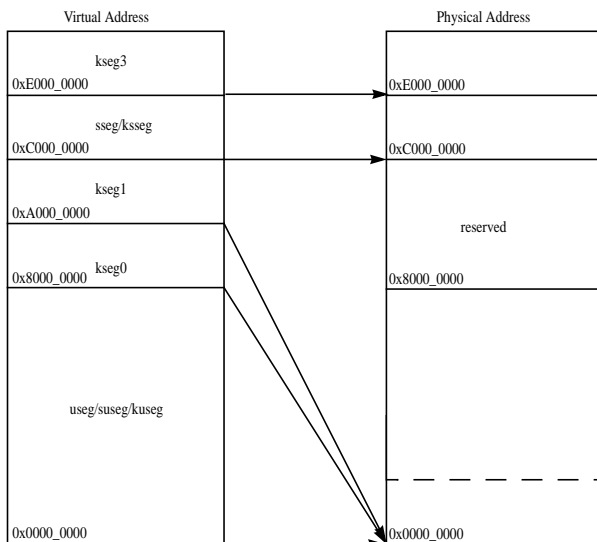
Virtual Address

kseg3
0xE000_0000

sseg/ksseg
0xC000_0000

kseg1
0xA000_0000

0x8000_0000 kseg0

useg/suseg/kuseg

0x0000_0000

Physical Address

0xE000_0000

0xC000_0000

reserved

0x8000_0000

0x0000_0000